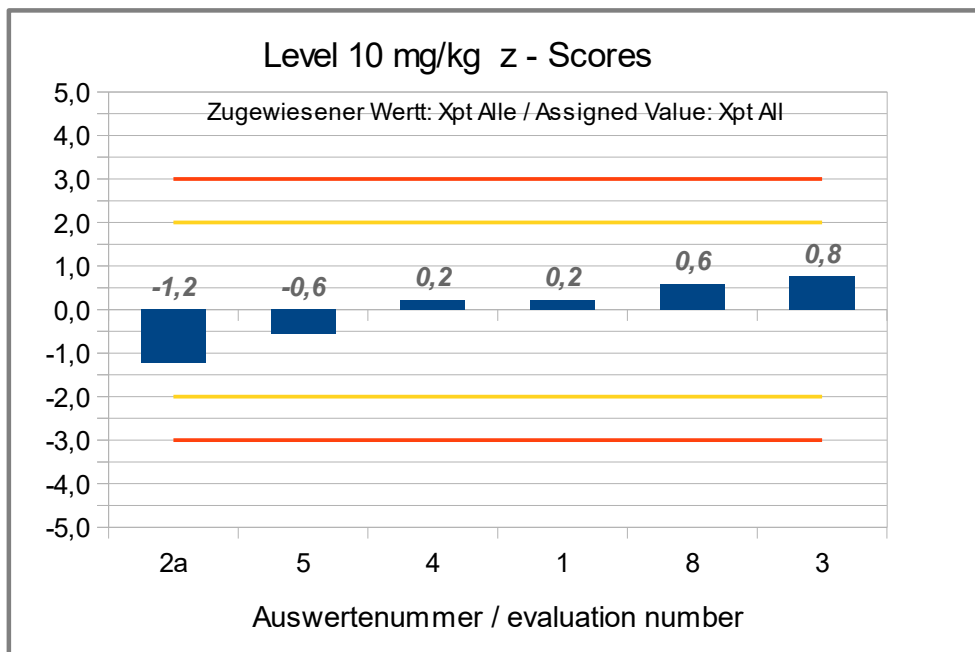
Level 10 mg/kg z - Scores

Zugewiesener Wertt: Xpt Alle / Assigned Value: Xpt All

5,0
4,0
3,0
2,0
1,0
0,0
-1,0
-2,0
-3,0
-4,0
-5,0

-1,2
-0,6
0,2
0,2
0,6
0,8

2a
5
4
1
8
3

Auswertenummer / evaluation number